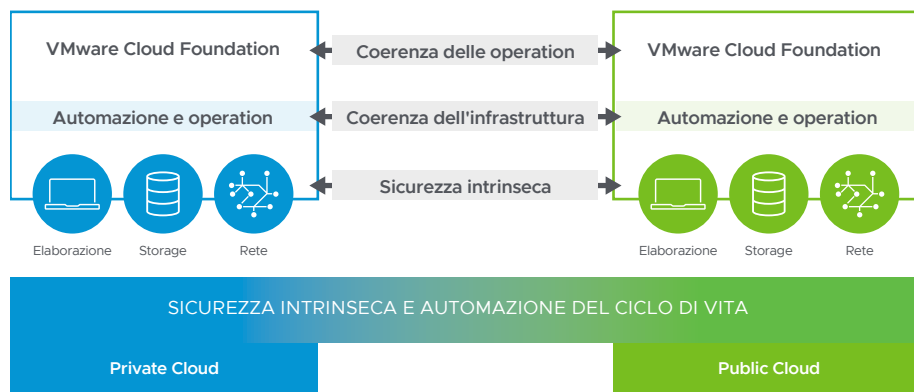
VMware Cloud Foundation

Coerenza delle operation

VMware Cloud Foundation

Automazione e operation

Coerenza dell'infrastruttura

Automazione e operation

Sicurezza intrinseca

Elaborazione

Storage

Rete

Elaborazione

Storage

Rete

SICUREZZA INTRINSECA E AUTOMAZIONE DEL CICLO DI VITA

Private Cloud

Public Cloud